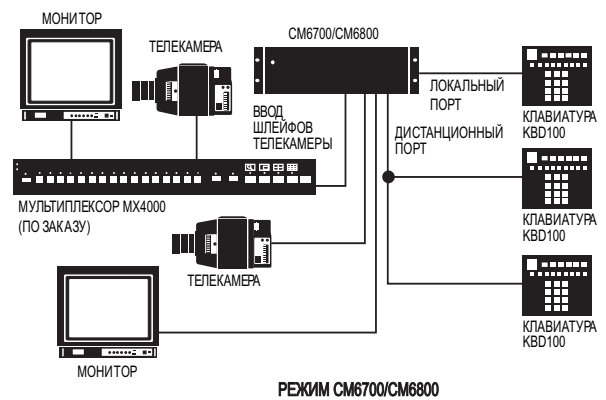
МОНИТОР

ТЕЛЕКАМЕРА

CM6700/CM6800

ЛОКАЛЬНЫЙ ПОРТ

ВВОД ШЛЕЙФОВ ТЕЛЕКАМЕРЫ

ДИСТАНЦИОННЫЙ ПОРТ

КЛАВИАТУРА KBD100

МУЛЬТИПЛЕКСОР MX4000 (ПО ЗАКАЗУ)

КЛАВИАТУРА KBD100

ТЕЛЕКАМЕРА

КЛАВИАТУРА KBD100

МОНИТОР

РЕЖИМ CM6700/CM6800